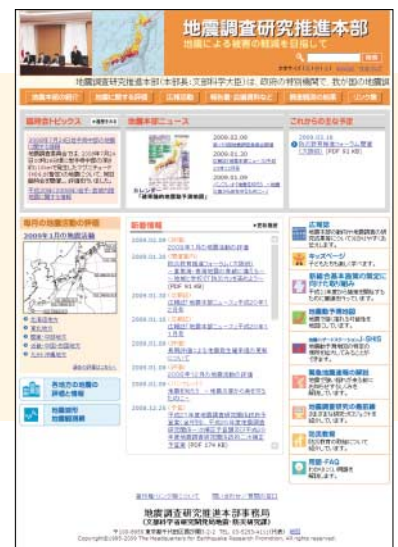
地震調査研究推進本部
地震による被害の軽減を目指して

地震調査研究推進本部（本部長：文部科学大臣）は、政府の特別機関で、我が国の地震調査

地震本部の紹介 | 地震に関する評価 | 広報活動 | 報告書・公表資料など | 調査観測の結果 | リンク集

臨時のトピックス

地震本部ニュース

2009.02.00

2009.01.30

2009.01.09

これからの主な予定

2009.03.18

毎月の地震活動の評価

2009年1月の地震活動

新着情報

2009.02.10
2009年1月の地震活動の評価

2009.01.30

2009.01.28

2009.01.19

2009.01.14

2009.01.09

2009.01.07

2008.12.25

各地方の地震の評価と情報

地震調査地震観測網

広報誌

キッズページ

新総合基本施策の策定に向けた取り組み

地震動予測地図

緊急地震速報の解説

地震調査研究の最前線

防災教育

質問・FAQ

地震調査研究推進本部事務局
（文部科学省研究開発局地震・防災研究課）

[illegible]
Copyright(c)1995-2009 The Headquarters for Earthquake Research Promotion. All rights reserved.